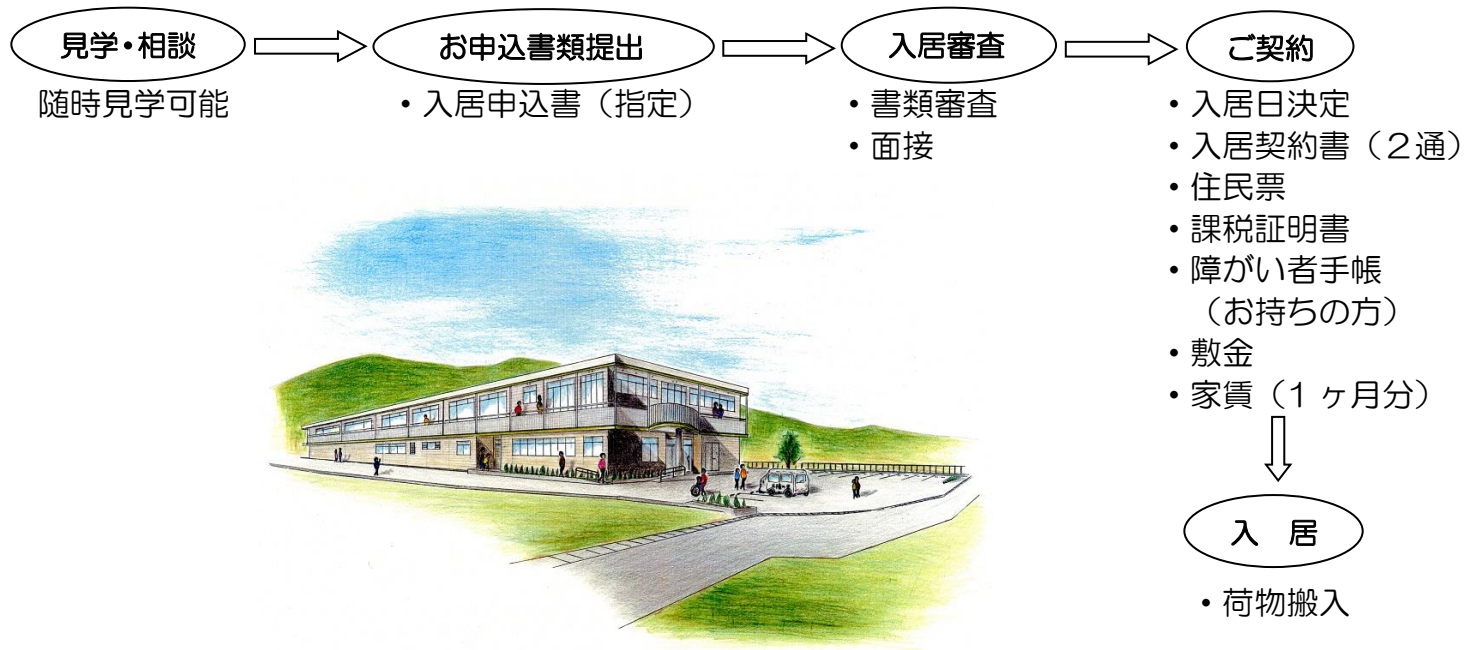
見学・相談
随時見学可能

お申込書類提出
・入居申込書（指定）

入居審査
・書類審査
・面接

ご契約
・入居日決定
・入居契約書（２通）
・住民票
・課税証明書
・障がい者手帳（お持ちの方）
・敷金
・家賃（１ヶ月分）

入　居
・荷物搬入